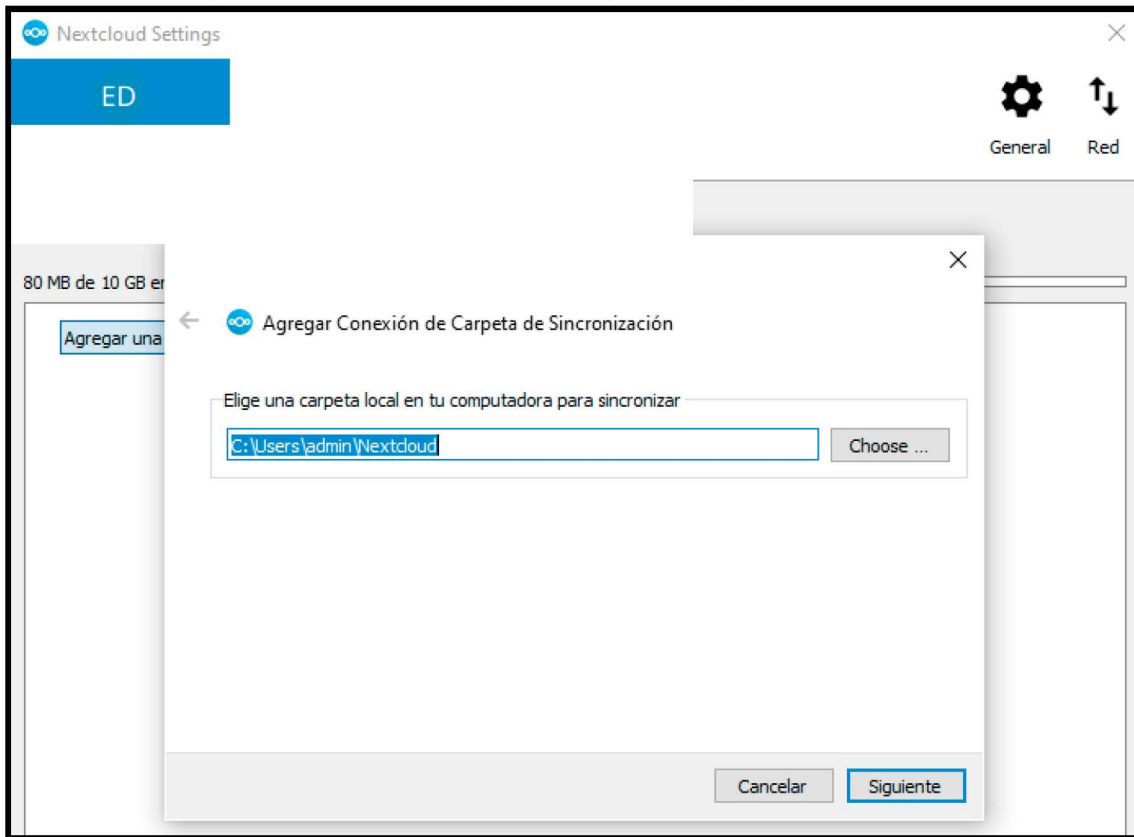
Nextcloud Settings

ED

General

Red

80 MB de 10 GB er

Agregar una

Agregar Conexión de Carpeta de Sincronización

Elige una carpeta local en tu computadora para sincronizar

C:\Users\admin\Nextcloud

Choose ...

Cancelar

Siguiente